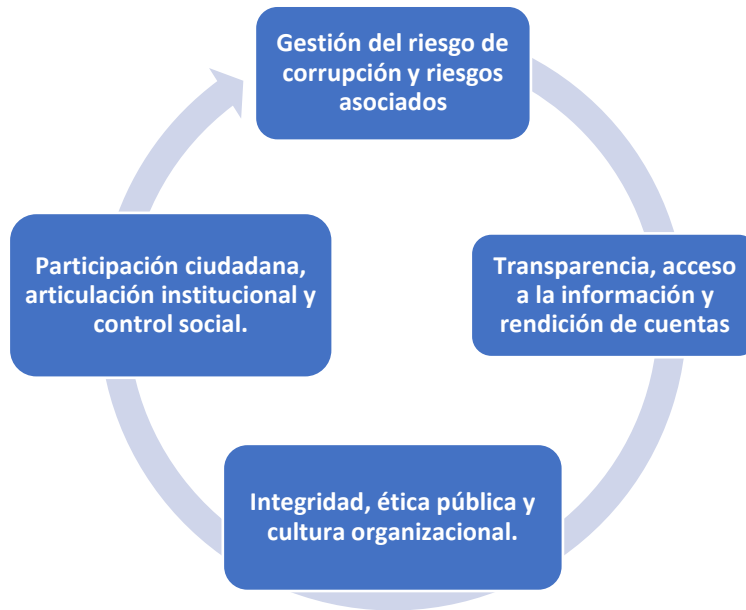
Gestión del riesgo de corrupción y riesgos asociados

Transparencia, acceso a la información y rendición de cuentas

Integridad, ética pública y cultura organizacional.

Participación ciudadana, articulación institucional y control social.